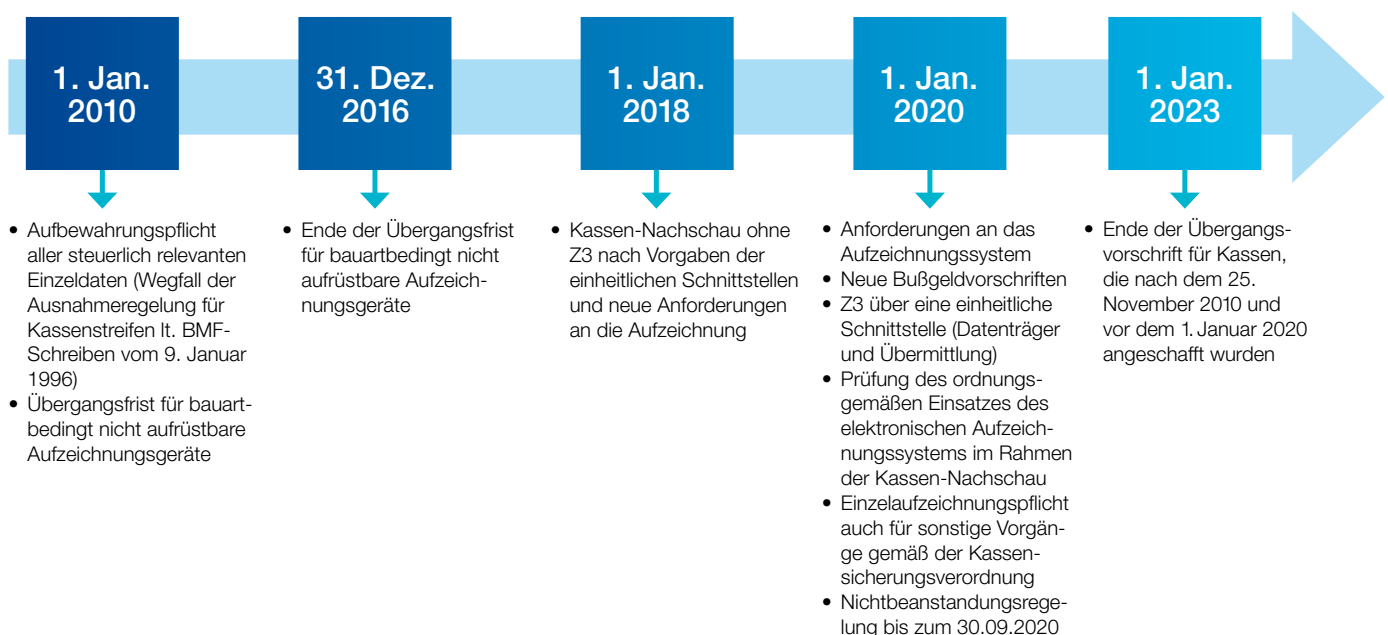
1. Jan. 2010

31. Dez. 2016

1. Jan. 2018

1. Jan. 2020

1. Jan. 2023

• Aufbewahrungspflicht aller steuerlich relevanten Einzeldaten (Wegfall der Ausnahmeregelung für Kassenstreifen lt. BMF-Schreiben vom 9. Januar 1996)
• Übergangsfrist für bauartbedingt nicht aufrüstbare Aufzeichnungsgeräte

• Ende der Übergangsfrist für bauartbedingt nicht aufrüstbare Aufzeichnungsgeräte

• Kassen-Nachschau ohne Z3 nach Vorgaben der einheitlichen Schnittstellen und neue Anforderungen an die Aufzeichnung

• Anforderungen an das Aufzeichnungssystem
• Neue Bußgeldvorschriften
• Z3 über eine einheitliche Schnittstelle (Datenträger und Übermittlung)
• Prüfung des ordnungsgemäßen Einsatzes des elektronischen Aufzeichnungssystems im Rahmen der Kassen-Nachschau
• Einzelaufzeichnungspflicht auch für sonstige Vorgänge gemäß der Kassensicherungsverordnung
• Nichtbeanstandungsregelung bis zum 30.09.2020

• Ende der Übergangsvorschrift für Kassen, die nach dem 25. November 2010 und vor dem 1. Januar 2020 angeschafft wurden